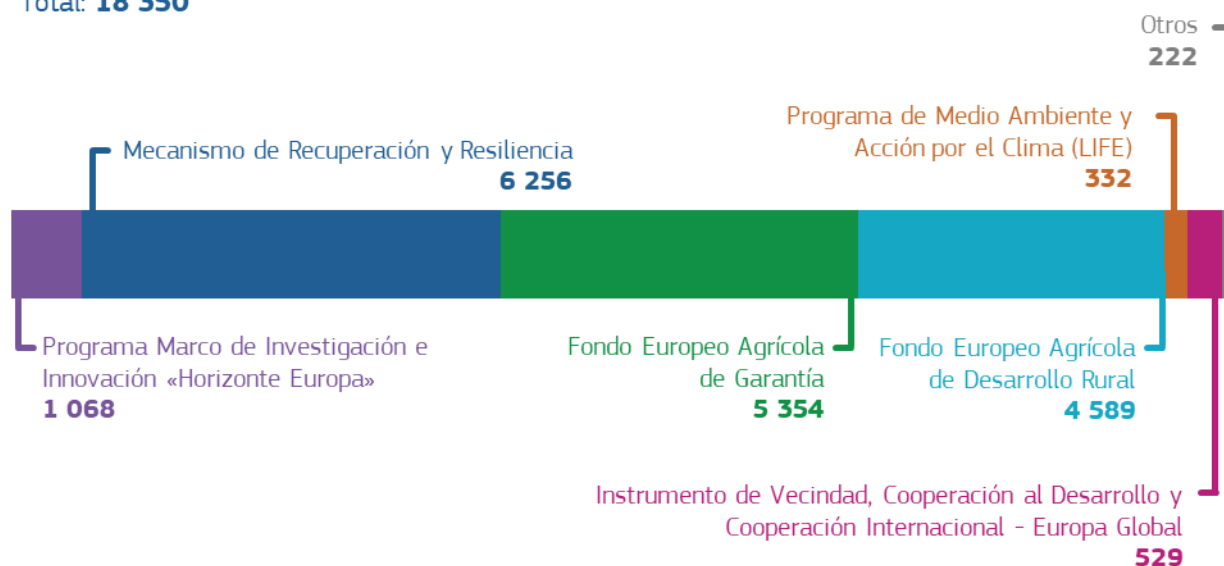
Total: 18 350

Otros
222

Programa de Medio Ambiente y Acción por el Clima (LIFE)
332

Mecanismo de Recuperación y Resiliencia
6 256

Programa Marco de Investigación e Innovación «Horizonte Europa»
1 068

Fondo Europeo Agrícola de Garantía
5 354

Fondo Europeo Agrícola de Desarrollo Rural
4 589

Instrumento de Vecindad, Cooperación al Desarrollo y Cooperación Internacional - Europa Global
529